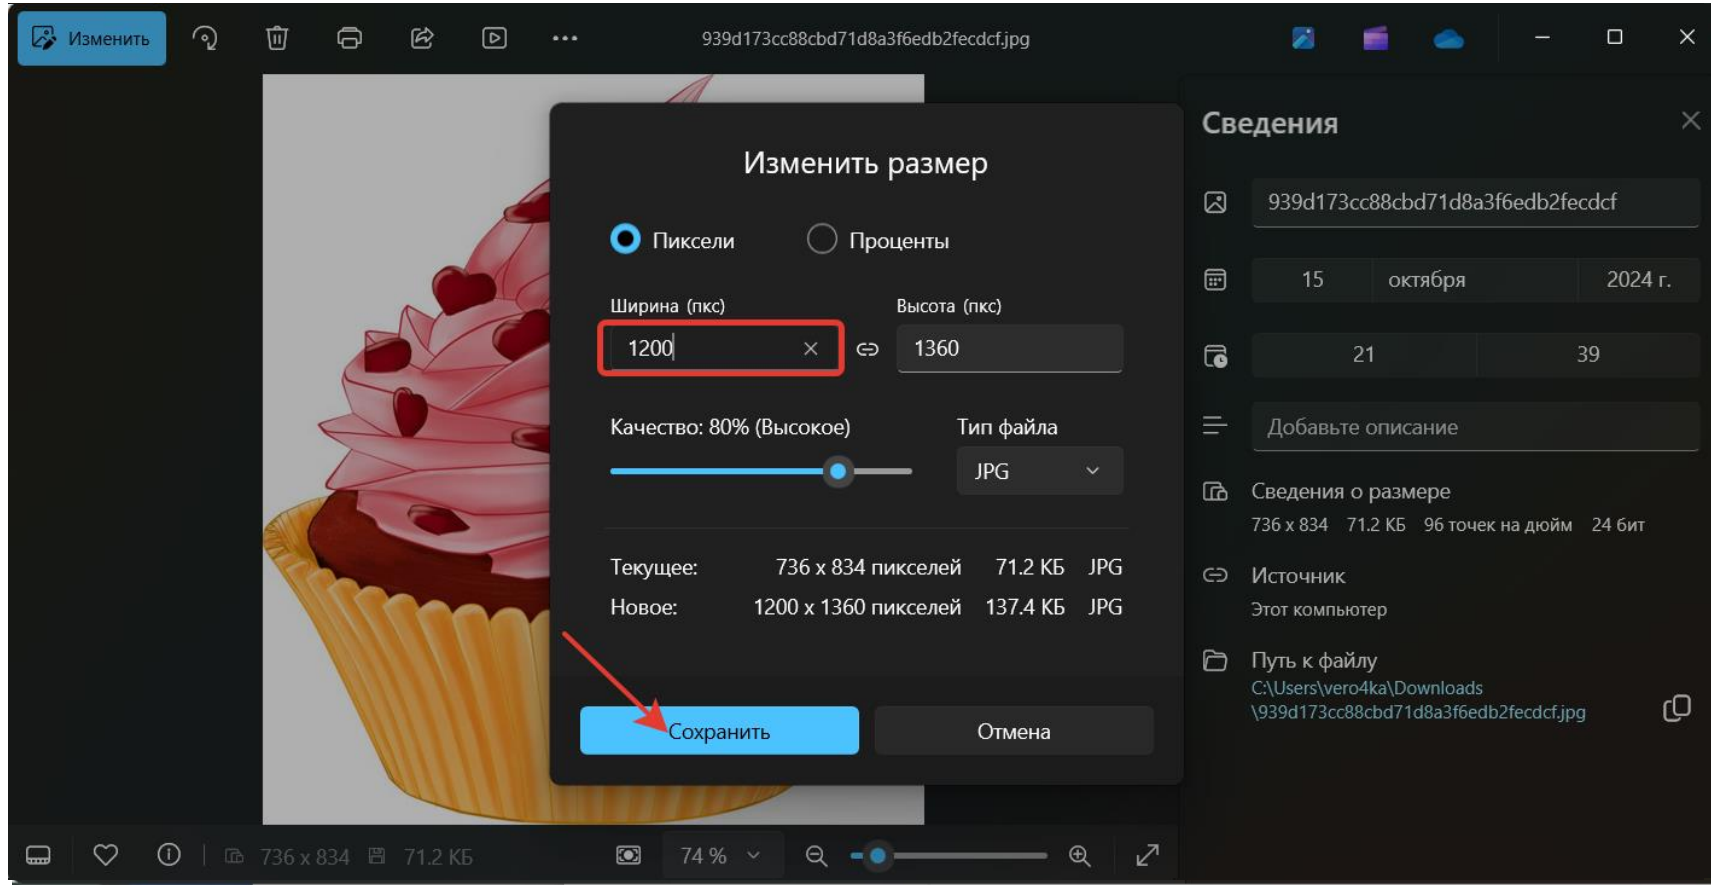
Изменить ··· 939d173cc88cbd71d8a3f6edb2fecdcf.jpg

Изменить размер

Пиксели Проценты

Ширина (пкс) Высота (пкс)

1200 1360

Качество: 80% (Высокое) Тип файла

JPG

Текущее: 736 x 834 пикселей 71.2 КБ JPG
Новое: 1200 x 1360 пикселей 137.4 КБ JPG

Сохранить Отмена

Сведения

939d173cc88cbd71d8a3f6edb2fecdcf

15 октября 2024 г.

21 39

Добавьте описание

Сведения о размере
736 x 834 71.2 КБ 96 точек на дюйм 24 бит

Источник
Этот компьютер

Путь к файлу
C:\Users\vero4ka\Downloads\939d173cc88cbd71d8a3f6edb2fecdcf.jpg

736 x 834 71.2 КБ 74 %